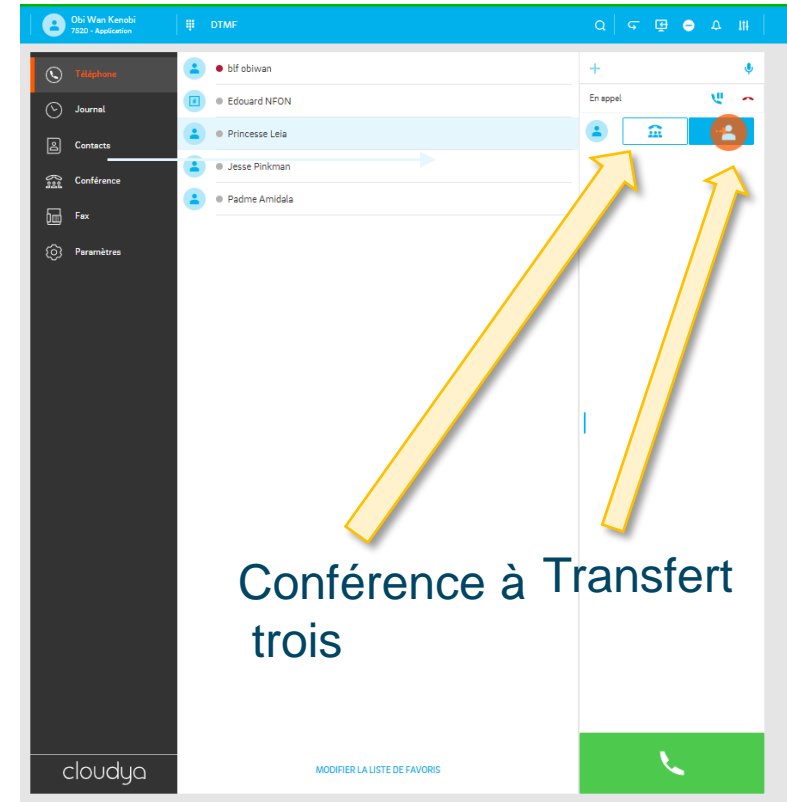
Obi Wan Kenobi
7520 - Application

DTMF

Téléphone
Journal
Contacts
Conférence
Fax
Paramètres

blf obiwan
Edouard NFON
Princesse Leia
Jesse Pinkman
Padme Amidala

En appel

Conférence à trois

Transfert

cloudya

MODIFIER LA LISTE DE FAVORIS